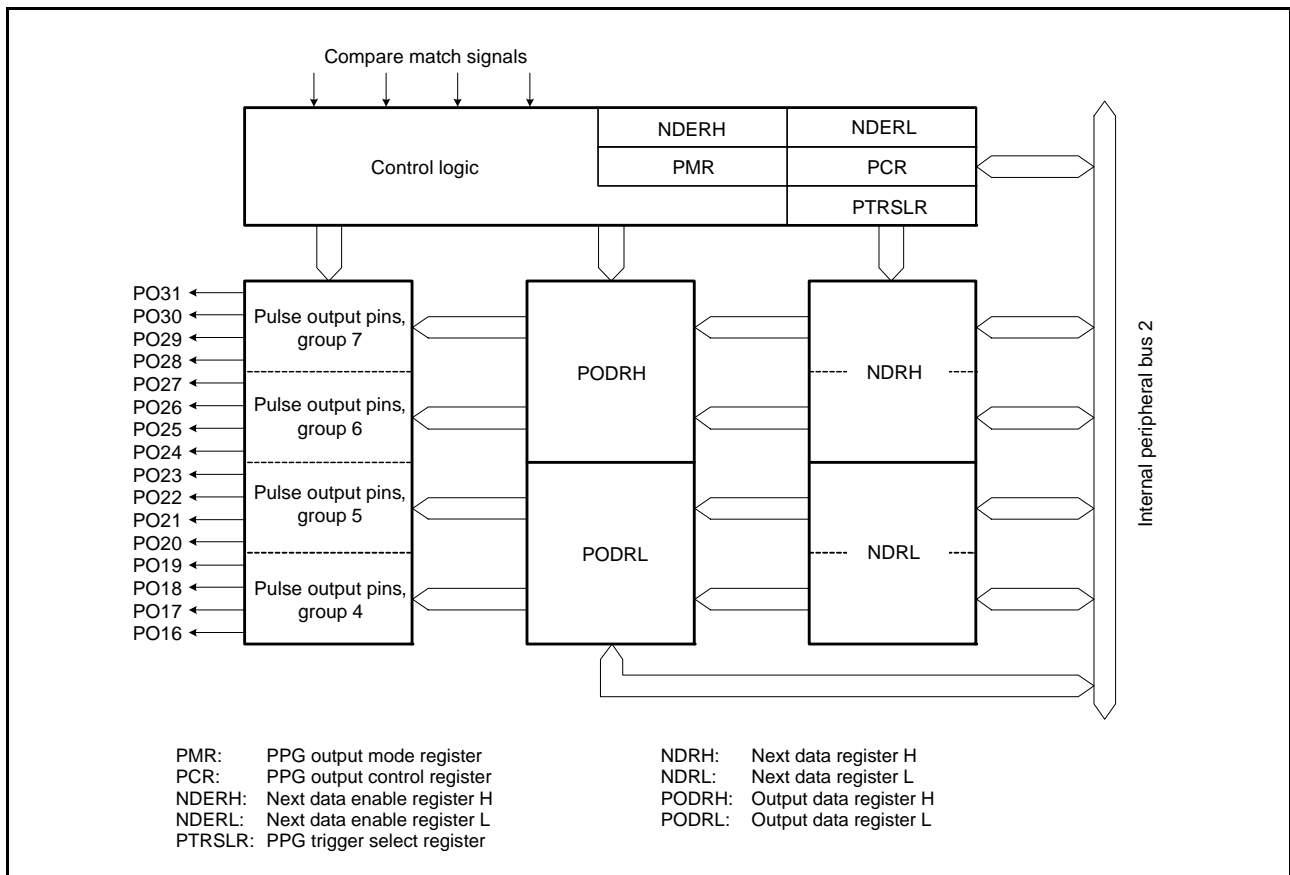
Compare match signals

Control logic

NDERH
NDERL
PMR
PCR
PTRSLR

PO31
PO30
PO29
PO28
PO27
PO26
PO25
PO24
PO23
PO22
PO21
PO20
PO19
PO18
PO17
PO16

Pulse output pins, group 7
Pulse output pins, group 6
Pulse output pins, group 5
Pulse output pins, group 4

PODRH
PODRL

NDRH
NDRL

Internal peripheral bus 2

PMR: PPG output mode register
PCR: PPG output control register
NDERH: Next data enable register H
NDERL: Next data enable register L
PTRSLR: PPG trigger select register

NDRH: Next data register H
NDRL: Next data register L
PODRH: Output data register H
PODRL: Output data register L